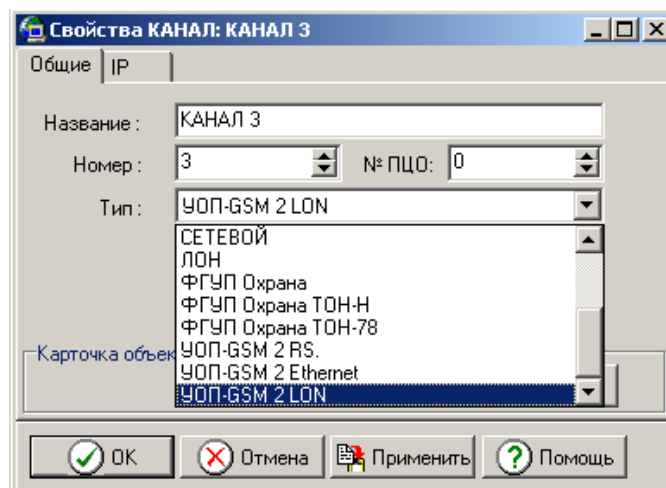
Свойства КАНАЛ: КАНАЛ 3

Общие | IP

Название : КАНАЛ 3

Номер : 3

№ ПЦО: 0

Тип : УОП-GSM 2 LON

СЕТЕВОЙ
ЛОН
ФГУП Охрана
ФГУП Охрана ТОН-Н
ФГУП Охрана ТОН-78
УОП-GSM 2 RS.
УОП-GSM 2 Ethernet
УОП-GSM 2 LON

Карточка объек

OK | Отмена | Применить | Помощь